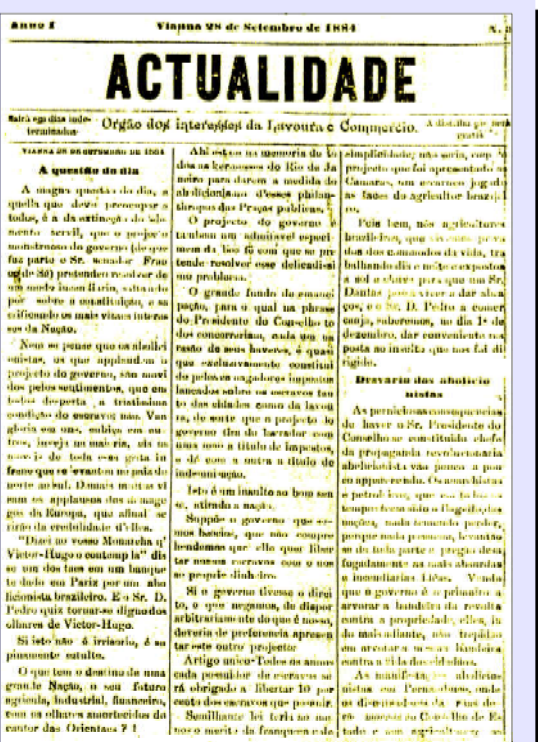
Anno I Vianna 28 de Setembro de 1884 N. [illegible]

ACTUALIDADE

Sairá em dias indeterminados

Orgão dos interesses da Lavoura e Commercio.

A distribuição será gratis

VIANNA 28 DE SETEMBRO DE 1884

A questão do dia

A magna questão do dia, aquella que deve preoccupar a todos, é a da extincção do elemento servil, que o projecto monstruoso do governo (de que faz parte o Sr. senador Franco de Sá) pretende resolver de um modo inconciliavel, attentando por sobre a constituição, e sacrificando os mais vitaes interesses da Nação.

Nem se pense que os abolicionistas, os que applaudem o projecto do governo, são movidos pelos sentimentos, que em todos desperta a tristissima condição do escravo não. Vangloria em uns, soberba em outros, inveja nos mais, eis os moveis de toda essa gente infrene que se levantou no paiz do norte ao sul. Desejam merecer vivamente os applausos dos da imagem da Europa, que afinal se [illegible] da credulidade d'elles.

"Dizei ao vosso Monarcha q' Victor-Hugo o contemplou" dis se um dos taes em um banquete dado em Pariz por um abolicionista brazileiro. E o Sr. D. Pedro quiz tornar-se digno dos olhares de Victor-Hugo.

Si isto não é irrisorio, é supinamente estulto.

O que tem o destino de uma grande Nação, o seu futuro agricola, industrial, financeiro, com os olhares amortecidos do cantor das Orientaes ? !

Abi estão na memoria de todos as kermesses do Rio de Janeiro para darem a medida do abolicionismo d'esses philantropos das Praças publicas.

O projecto do governo é tambem um admiravel espécimen da leis fé com que se pretende resolver esse delicadissimo problema.

O grande fundo de emancipação, para o qual na phrase do Presidente do Conselho todos concorreriam, cada um na razão de seus haveres, é quasi que exclusivamente constituido de pelos e augadouros impostos lançados sobre os escravos todos os dias dos como da lavoura, de sorte que o projecto do governo tira do lavrador com uma mão a titulo de impostos, e dá com a outra a titulo de indemnisação.

Isto é um insulto ao bom senso, atirado a nação.

Suppõe o governo que somos bacios, que não comprehendemos que elle quer libertar nossos escravos com o nosso proprio dinheiro.

Si o governo tivesse o direito, o que negamos, de dispor arbitrariamente do que é nosso, deveria de preferencia apresentar este projecto:

Artigo unico—Todos os annos cada possuidor de escravos será obrigado a libertar 10 por cento dos escravos que possuir.

Semilhante lei teria ao menos o merito da franqueza e da

simplicidade; mas seria, como o projecto que foi apresentado as Camaras, um escarneo jogado as faces do agricultor brazileiro.

Pois bem, nós agricultores brazileiros, que vivemos privados dos commodos da vida, trabalhando dia e noite e expostos a sol e chuva para que um Sr. Dantas possa vencer a dar abacus, e o Sr. D. Pedro a comer caju, saborosos, no dia 1º de dezembro, dar conveniente resposta ao insulto que nos foi dirigido.

Desvarios dos abolicionistas

As perniciosas consequencias de haver o Sr. Presidente do Conselho se constituido chefe da propaganda revolucionaria abolicionista vão pouco a pouco apparecendo. Os anarchistas e petroleiros, que em todos os tempos teem sido o flagello das nações, nada temendo perder, porque nada possuem, levantaram-se de toda parte e pregam desafogadamente as mais absurdas e incendiarias idéas. Vendo que o governo é o primeiro a arvorar a bandeira da revolta contra a propriedade, elles, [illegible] mais ousados, não trepidam em arvorar a sua bandeira contra a vida dos cidadãos.

As manifestações abolicionistas em Pernambuco, onde os discursadores da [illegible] do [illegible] ao Conselho de Estado e aos agricultores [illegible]